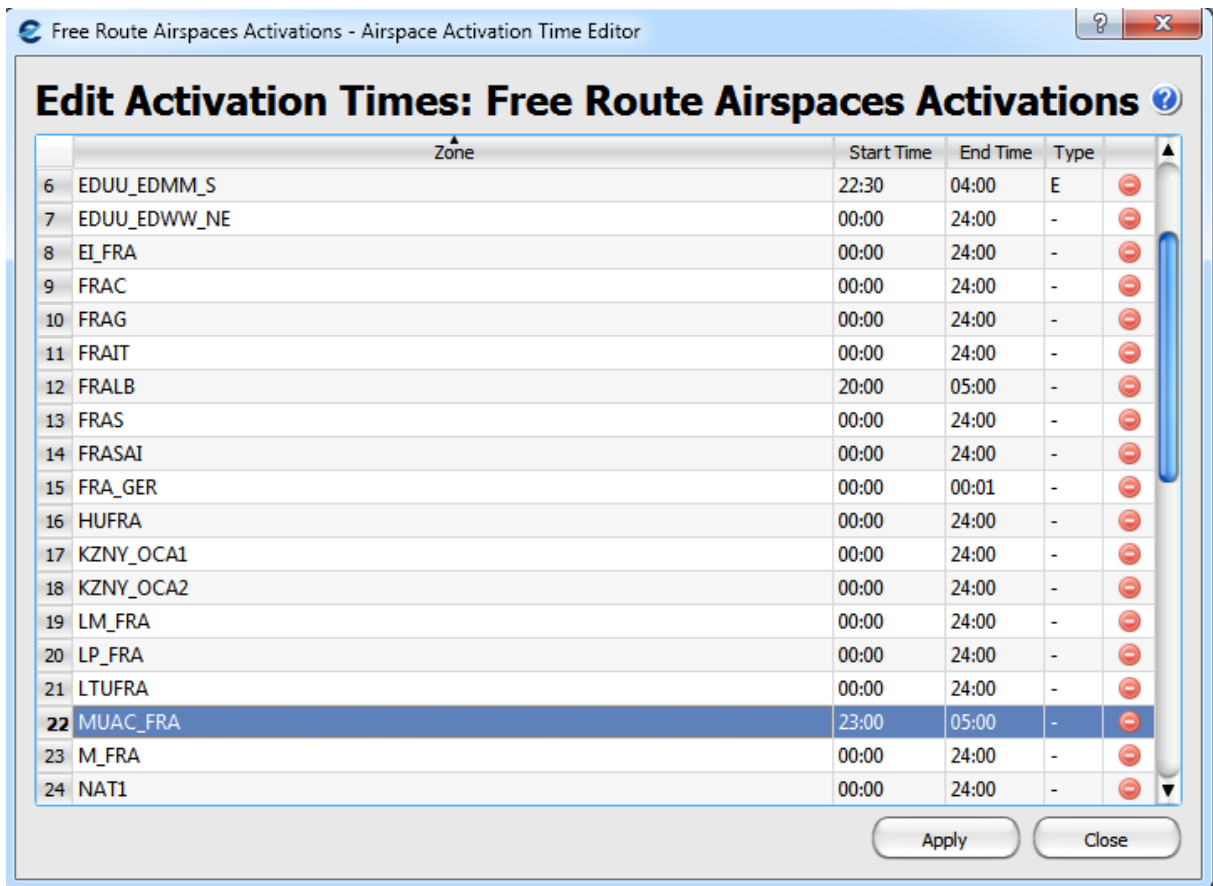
Free Route Airspaces Activations - Airspace Activation Time Editor

Edit Activation Times: Free Route Airspaces Activations

| | Zone | Start Time | End Time | Type |
|---|---|---|---|---|
| 6 | EDUU_EDMM_S | 22:30 | 04:00 | E |
| 7 | EDUU_EDWW_NE | 00:00 | 24:00 | - |
| 8 | EI_FRA | 00:00 | 24:00 | - |
| 9 | FRAC | 00:00 | 24:00 | - |
| 10 | FRAG | 00:00 | 24:00 | - |
| 11 | FRAIT | 00:00 | 24:00 | - |
| 12 | FRALB | 20:00 | 05:00 | - |
| 13 | FRAS | 00:00 | 24:00 | - |
| 14 | FRASAI | 00:00 | 24:00 | - |
| 15 | FRA_GER | 00:00 | 00:01 | - |
| 16 | HUFRA | 00:00 | 24:00 | - |
| 17 | KZNY_OCA1 | 00:00 | 24:00 | - |
| 18 | KZNY_OCA2 | 00:00 | 24:00 | - |
| 19 | LM_FRA | 00:00 | 24:00 | - |
| 20 | LP_FRA | 00:00 | 24:00 | - |
| 21 | LTUFRA | 00:00 | 24:00 | - |
| 22 | MUAC_FRA | 23:00 | 05:00 | - |
| 23 | M_FRA | 00:00 | 24:00 | - |
| 24 | NAT1 | 00:00 | 24:00 | - |

Apply Close